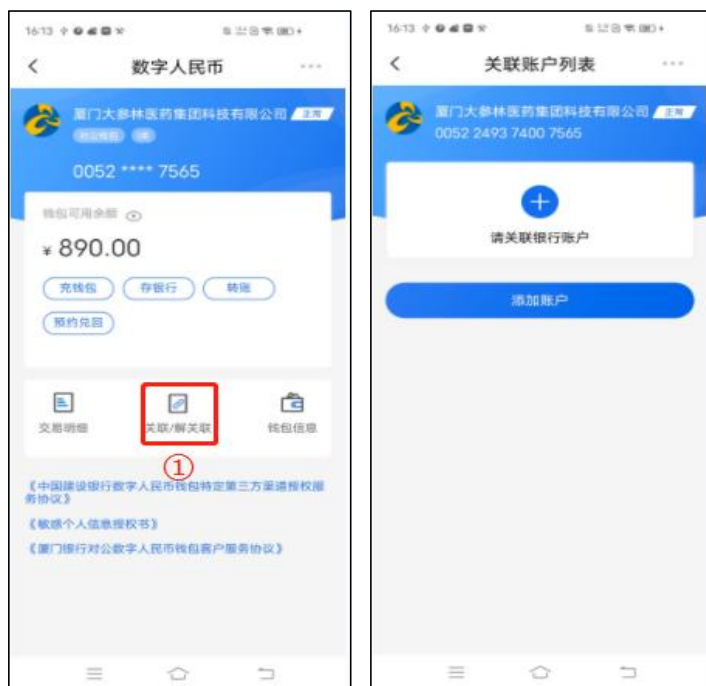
16:13

<

数字人民币

···

厦门大参林医药集团科技有限公司 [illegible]

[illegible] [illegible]

0052 **** 7565

钱包可用余额

¥ 890.00

充钱包

存银行

转账

预约兑回

交易明细

关联/解关联

钱包信息

①

《中国建设银行数字人民币钱包特定第三方渠道授权服务协议》

《敏感个人信息授权书》

《厦门银行对公数字人民币钱包客户服务协议》

16:13

<

关联账户列表

···

厦门大参林医药集团科技有限公司 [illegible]

0052 2493 7400 7565

+

请关联银行账户

添加账户